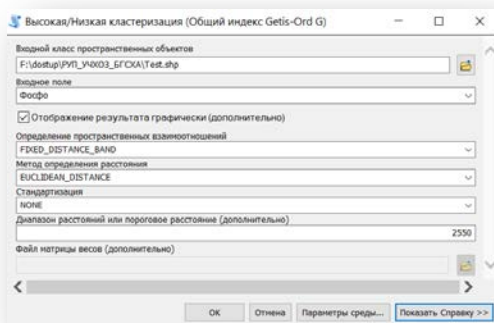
Высокая/Низкая кластеризация (Общий индекс Getis-Ord G)

Входной класс пространственных объектов
F:\dostup\РУП_УЧХОЗ_БГСХА\Test.shp

Входное поле
Фосфо

Отображение результата графически (дополнительно)

Определение пространственных взаимоотношений
FIXED_DISTANCE_BAND

Метод определения расстояния
EUCLIDEAN_DISTANCE

Стандартизация
NONE

Диапазон расстояний или пороговое расстояние (дополнительно)
2550

Файл матрицы весов (дополнительно)

OK Отмена Параметры среды... Показать Справку >>